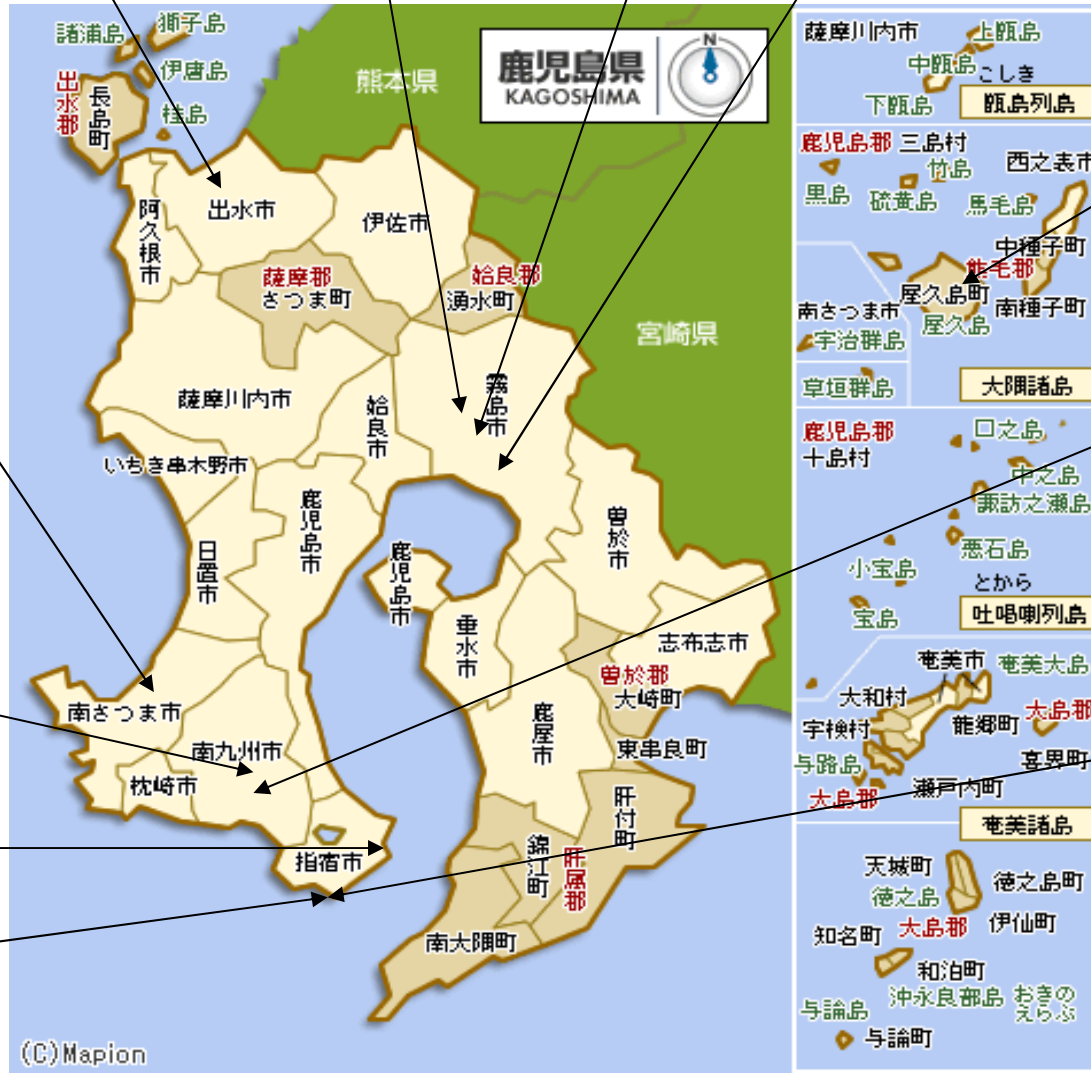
諸浦島
獅子島
伊唐島
出水郡
長島町
桂島
熊本県
鹿児島県
KAGOSHIMA
N
出水市
阿久根市
伊佐市
薩摩郡
さつま町
姶良郡
湧水町
宮崎県
薩摩川内市
姶良市
霧島市
いちき串木野市
鹿児島市
日置市
鹿児島市
曽於市
垂水市
志布志市
曽於郡
大崎町
南さつま市
鹿屋市
南九州市
東串良町
枕崎市
肝付町
錦江町
肝属郡
指宿市
南大隅町
(C)Mapion
薩摩川内市
上甑島
中甑島
こしき
下甑島
甑島列島
鹿児島郡
三島村
竹島
西之表市
黒島
硫黄島
馬毛島
中種子町
熊毛郡
屋久島町
南種子町
南さつま市
宇治群島
屋久島
草垣群島
大隅諸島
鹿児島郡
十島村
口之島
中之島
諏訪之瀬島
悪石島
小宝島
とから
宝島
吐噶喇列島
奄美市
奄美大島
大和村
宇検村
龍郷町
大島郡
与路島
喜界町
大島郡
瀬戸内町
奄美諸島
天城町
徳之島
徳之島町
知名町
大島郡
伊仙町
和泊町
与論島
沖永良部島
おきのえらぶ
与論町